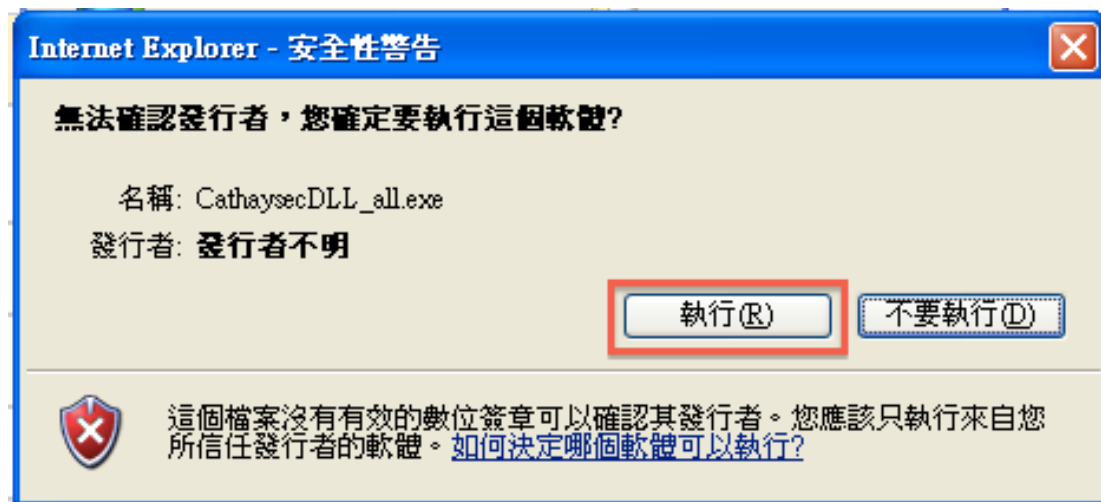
Internet Explorer - 安全性警告

無法確認發行者，您確定要執行這個軟體?

名稱: CathaysecDLL_all.exe

發行者: 發行者不明

執行(R)

不要執行(D)

這個檔案沒有有效的數位簽章可以確認其發行者。您應該只執行來自您所信任發行者的軟體。如何決定哪個軟體可以執行?